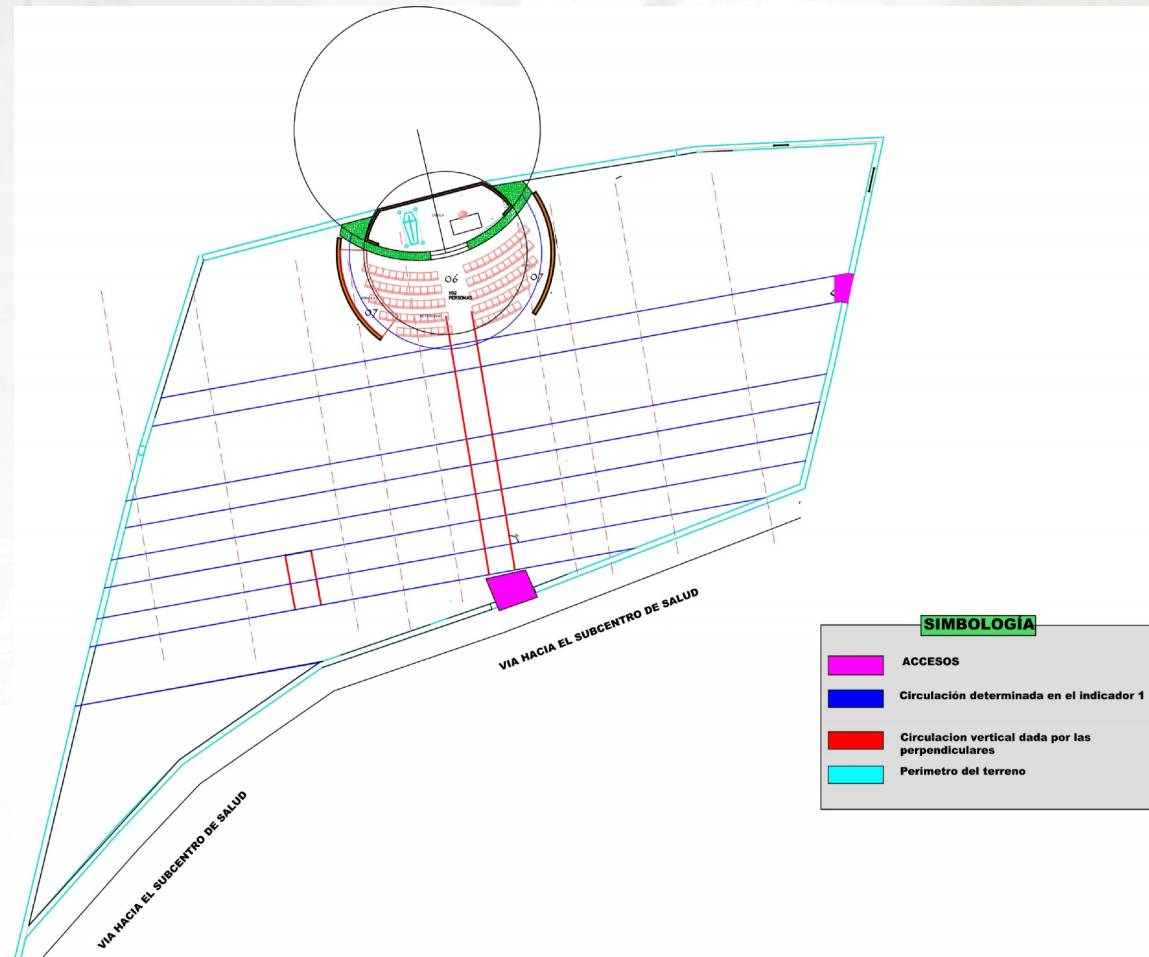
06
102 PERSONAS
07
07

VIA HACIA EL SUBCENTRO DE SALUD

VIA HACIA EL SUBCENTRO DE SALUD

SIMBOLOGÍA

ACCESOS

Circulación determinada en el indicador 1

Circulacion vertical dada por las perpendiculares

Perimetro del terreno